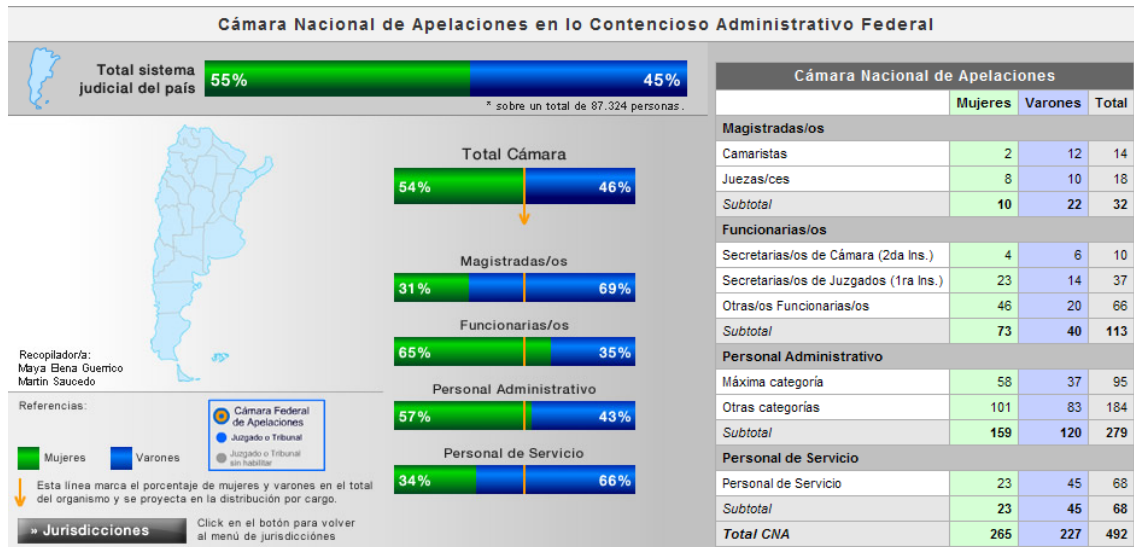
Cámara Nacional de Apelaciones en lo Contencioso Administrativo Federal

Total sistema judicial del país
55%
45%
* sobre un total de 87.324 personas.

Total Cámara
54%
46%

Magistradas/os
31%
69%

Funcionarias/os
65%
35%

Personal Administrativo
57%
43%

Personal de Servicio
34%
66%

Recopilador/a:
Maya Elena Guerrico
Martín Saucedo

Referencias:
Mujeres
Varones
Cámara Federal de Apelaciones
Juzgado o Tribunal
Juzgado o Tribunal sin habilitar

Esta línea marca el porcentaje de mujeres y varones en el total del organismo y se proyecta en la distribución por cargo.

» Jurisdicciones
Click en el botón para volver al menú de jurisdicciones

Cámara Nacional de Apelaciones

| | Mujeres | Varones | Total |
|---|---|---|---|
| Magistradas/os | | | |
| Camaristas | 2 | 12 | 14 |
| Juezas/ces | 8 | 10 | 18 |
| Subtotal | 10 | 22 | 32 |
| Funcionarias/os | | | |
| Secretarias/os de Cámara (2da Ins.) | 4 | 6 | 10 |
| Secretarias/os de Juzgados (1ra Ins.) | 23 | 14 | 37 |
| Otras/os Funcionarias/os | 46 | 20 | 66 |
| Subtotal | 73 | 40 | 113 |
| Personal Administrativo | | | |
| Máxima categoría | 58 | 37 | 95 |
| Otras categorías | 101 | 83 | 184 |
| Subtotal | 159 | 120 | 279 |
| Personal de Servicio | | | |
| Personal de Servicio | 23 | 45 | 68 |
| Subtotal | 23 | 45 | 68 |
| Total CNA | 265 | 227 | 492 |